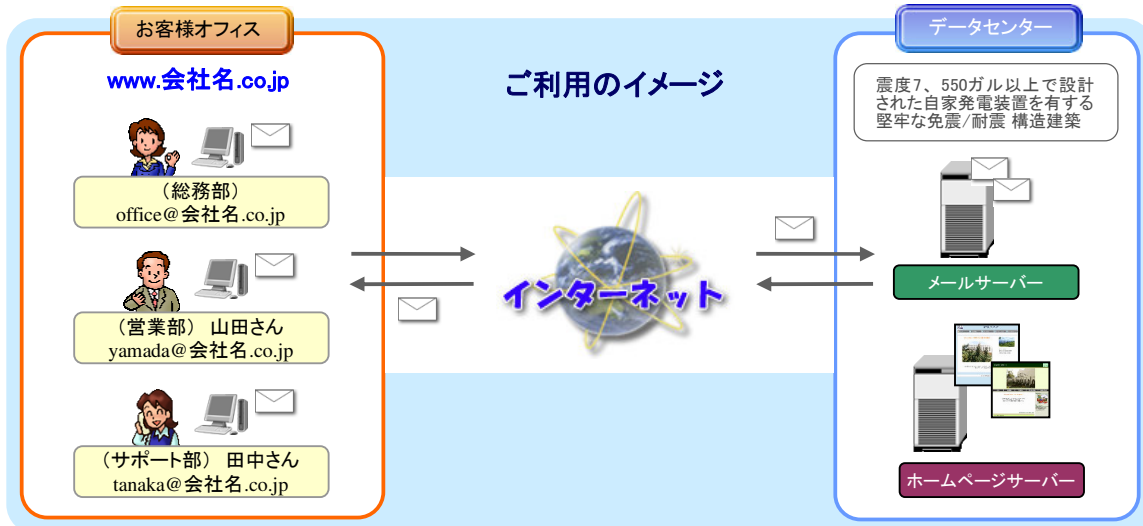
お客様オフィス

www.会社名.co.jp

（総務部）
office@会社名.co.jp

（営業部） 山田さん
yamada@会社名.co.jp

（サポート部） 田中さん
tanaka@会社名.co.jp

ご利用のイメージ

インターネット

データセンター

震度7、550ガル以上で設計された自家発電装置を有する堅牢な免震/耐震 構造建築

メールサーバー

ホームページサーバー